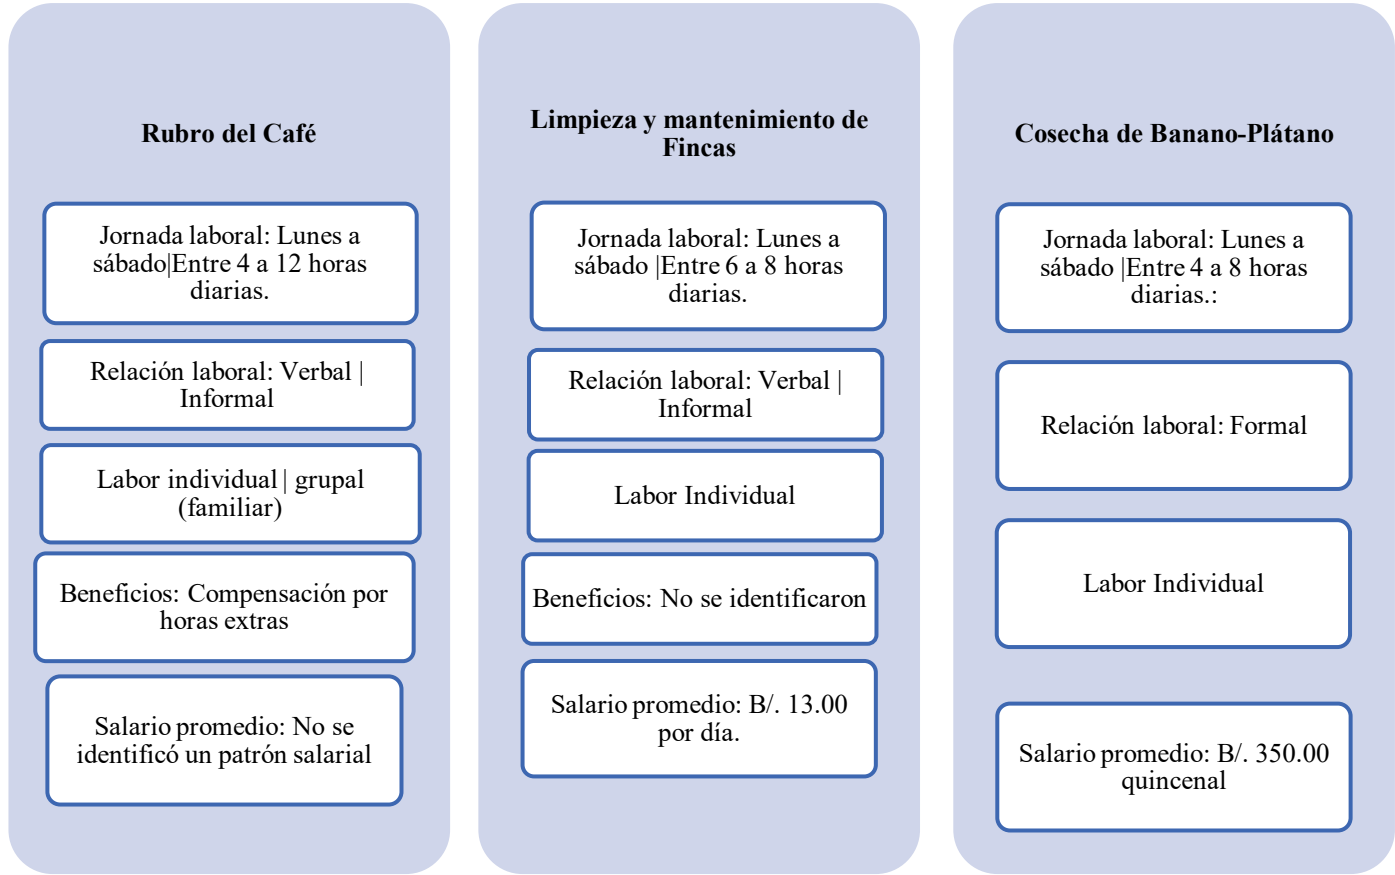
Rubro del Café

Jornada laboral: Lunes a sábado|Entre 4 a 12 horas diarias.

Relación laboral: Verbal | Informal

Labor individual | grupal (familiar)

Beneficios: Compensación por horas extras

Salario promedio: No se identificó un patrón salarial

Limpieza y mantenimiento de Fincas

Jornada laboral: Lunes a sábado |Entre 6 a 8 horas diarias.

Relación laboral: Verbal | Informal

Labor Individual

Beneficios: No se identificaron

Salario promedio: B/. 13.00 por día.

Cosecha de Banano-Plátano

Jornada laboral: Lunes a sábado |Entre 4 a 8 horas diarias.:

Relación laboral: Formal

Labor Individual

Salario promedio: B/. 350.00 quincenal